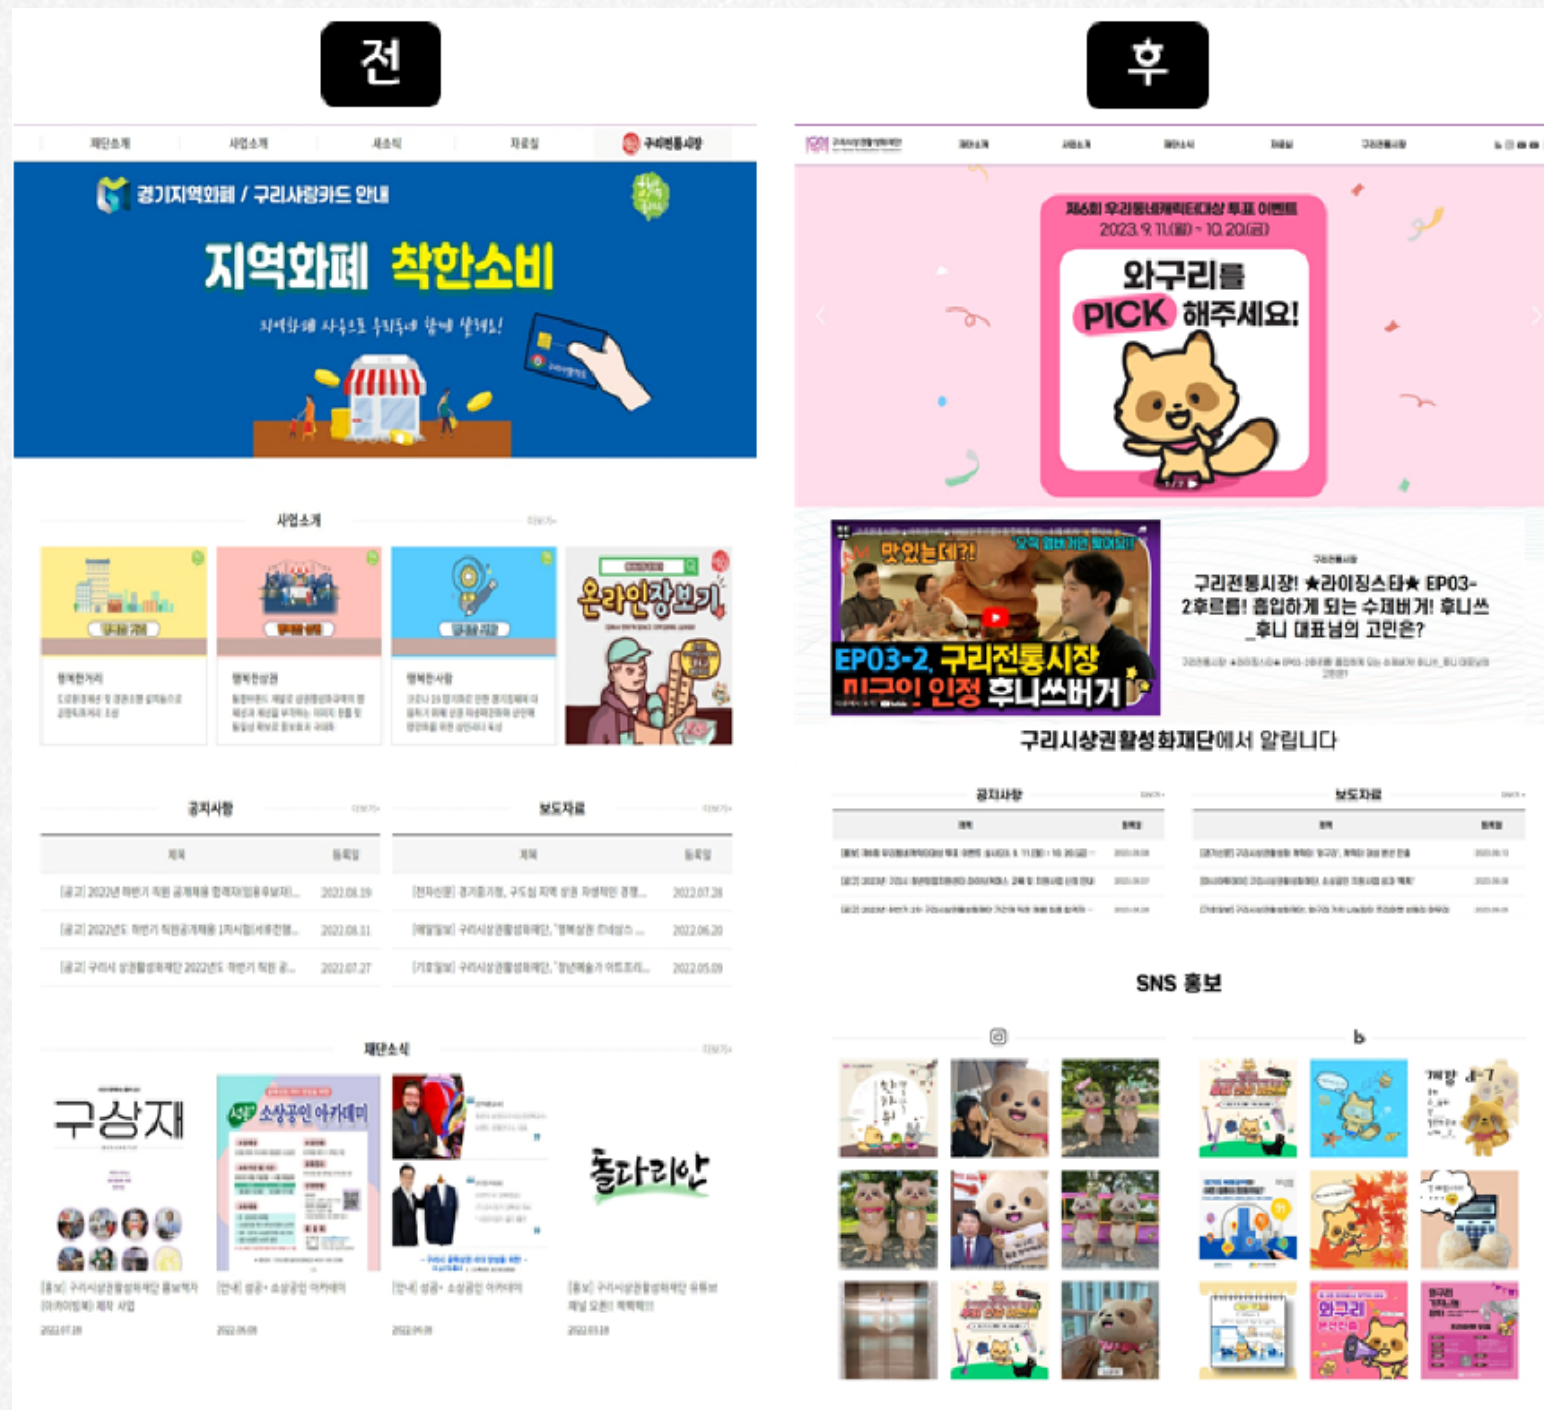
전

재단소개 사업소개 새소식 자료실 구리전통시장

경기지역화폐 / 구리사랑카드 안내

지역화폐 착한소비

지역화폐 사용으로 우리동네 함께 살려요!

사업소개

행복한거리

행복한상권

행복한사람

온라인장보기

공지사항

| 제목 | 등록일 |
|---|---|
| [공고] 2022년 하반기 직원 공개채용 합격자(임용후보자)... | 2022.08.19 |
| [공고] 2022년도 하반기 직원공개채용 1차서류(서류전형... | 2022.08.11 |
| [공고] 구리시 상권활성화재단 2022년도 하반기 직원 공... | 2022.07.27 |

보도자료

| 제목 | 등록일 |
|---|---|
| [전자신문] 경기종기청, 구도심 지역 상권 자생력 강화... | 2022.07.28 |
| [매일일보] 구리시상권활성화재단, '행복상권 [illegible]... | 2022.06.20 |
| [기호일보] 구리시상권활성화재단, '청년예술가 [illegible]... | 2022.05.09 |

재단소식

구상재

소상공인 아카데미

돌다리안

후

재단소개 사업소개 재단소식 자료실 구리전통시장

제6회 우리동네캐릭터대상 투표 이벤트
2023. 9. 11.(월) ~ 10. 20.(금)

와구리를 PICK 해주세요!

맛있는데?!

EP03-2. 구리전통시장 미구인 인정 후니쓰버거

구리전통시장

구리전통시장! ★라이징스타★ EP03-2후르릅! 홉입하게 되는 수제버거! 후니쓰_후니 대표님의 고민은?

구리시상권활성화재단에서 알립니다

공지사항

보도자료

SNS 홍보

와구리